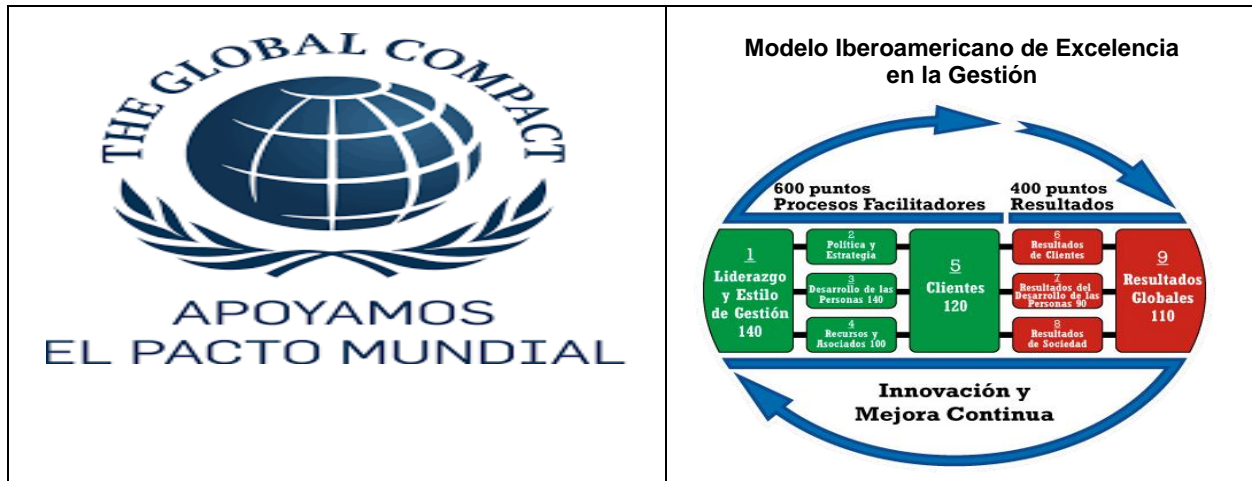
| THE GLOBAL COMPACT APOYAMOS EL PACTO MUNDIAL | Modelo Iberoamericano de Excelencia en la Gestión |
|---|---|

THE GLOBAL COMPACT

APOYAMOS
EL PACTO MUNDIAL

Modelo Iberoamericano de Excelencia en la Gestión

600 puntos
Procesos Facilitadores

400 puntos
Resultados

1
Liderazgo y Estilo de Gestión
140

2
Política y Estrategia

3
Desarrollo de las Personas 140

4
Recursos y Asociados 100

5
Clientes
120

6
Resultados de Clientes

7
Resultados del Desarrollo de las Personas 90

8
Resultados de Sociedad

9
Resultados Globales
110

Innovación y Mejora Continua